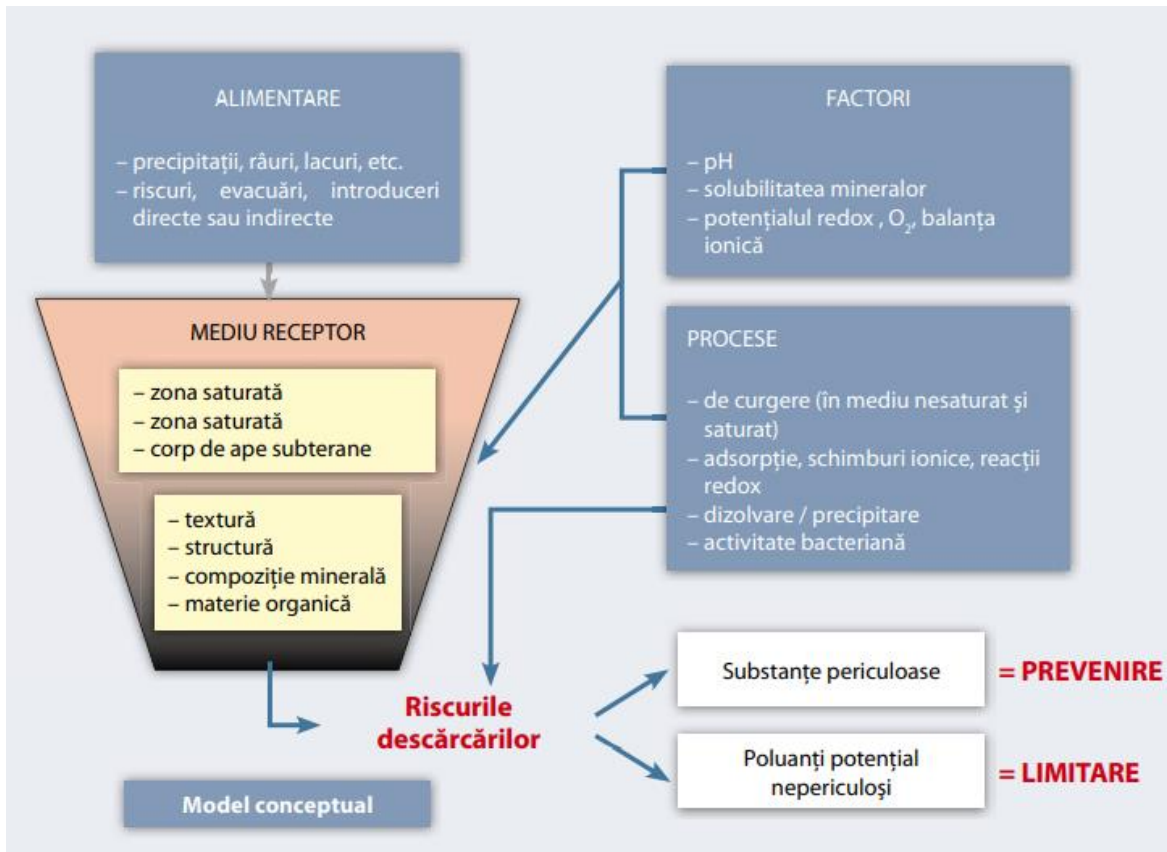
ALIMENTARE

– precipitații, râuri, lacuri, etc.
– riscuri, evacuări, introduceri directe sau indirecte

FACTORI

– pH
– solubilitatea mineralor
– potențialul redox , $O_2$, balanța ionică

MEDIU RECEPTOR

– zona saturată
– zona saturată
– corp de ape subterane

– textură
– structură
– compoziție minerală
– materie organică

PROCESE

– de curgere (în mediu nesaturat și saturat)
– adsorpție, schimburi ionice, reacții redox
– dizolvare / precipitare
– activitate bacteriană

Riscurile descărcărilor

Substanțe periculoase

= PREVENIRE

Poluanți potențial nepericuloși

= LIMITARE

Model conceptual